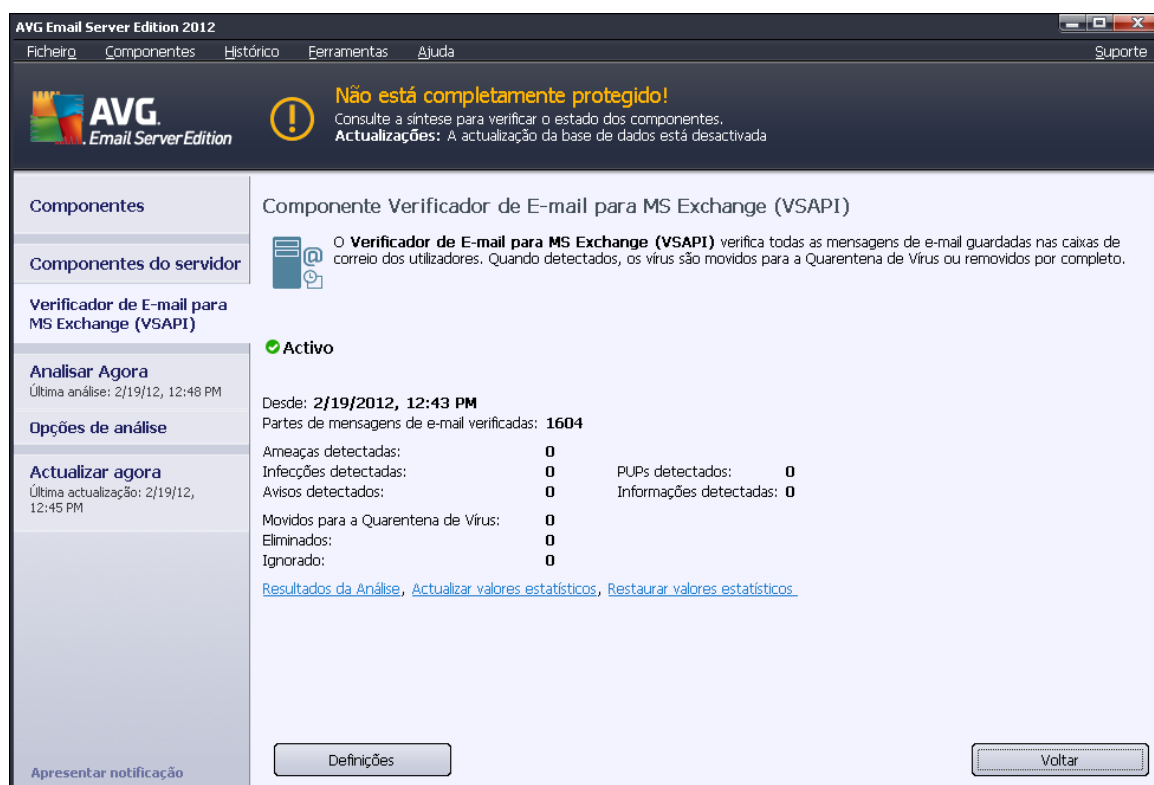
AVG Email Server Edition 2012

Ficheiro Componentes Histórico Ferramentas Ajuda Suporte

AVG. Email Server Edition

Não está completamente protegido!
Consulte a síntese para verificar o estado dos componentes.
Actualizações: A actualização da base de dados está desactivada

Componentes

Componentes do servidor

Verificador de E-mail para MS Exchange (VSAPI)

Analisar Agora
Última análise: 2/19/12, 12:48 PM

Opções de análise

Actualizar agora
Última actualização: 2/19/12, 12:45 PM

Apresentar notificação

Componente Verificador de E-mail para MS Exchange (VSAPI)

O Verificador de E-mail para MS Exchange (VSAPI) verifica todas as mensagens de e-mail guardadas nas caixas de correio dos utilizadores. Quando detectados, os vírus são movidos para a Quarentena de Vírus ou removidos por completo.

Activo

Desde: 2/19/2012, 12:43 PM
Partes de mensagens de e-mail verificadas: 1604

Ameaças detectadas: 0
Infecções detectadas: 0
Avisos detectados: 0

PUPs detectados: 0
Informações detectadas: 0

Movidos para a Quarentena de Vírus: 0
Eliminados: 0
Ignorado: 0

Resultados da Análise, Actualizar valores estatísticos, Restaurar valores estatísticos

Definições

Voltar